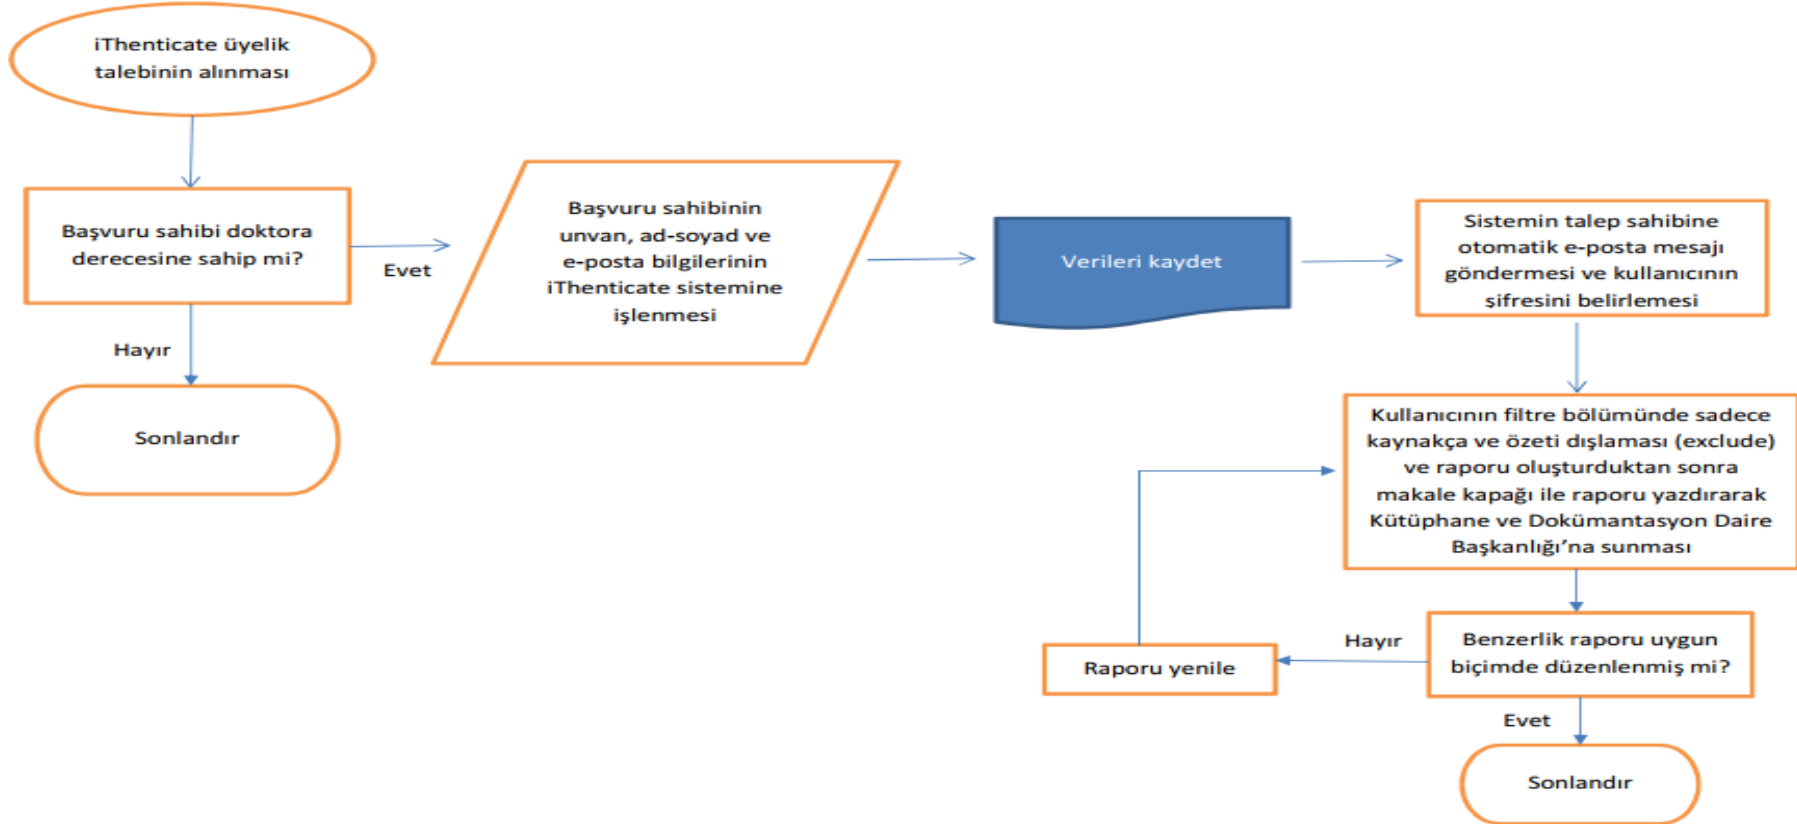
iThenticate üyelik talebinin alınması

Başvuru sahibi doktora derecesine sahip mi?

Evet

Hayır

Sonlandır

Başvuru sahibinin unvan, ad-soyad ve e-posta bilgilerinin iThenticate sistemine işlenmesi

Verileri kaydet

Sistemin talep sahibine otomatik e-posta mesajı göndermesi ve kullanıcının şifresini belirlemesi

Kullanıcının filtre bölümünde sadece kaynakça ve özeti dışlaması (exclude) ve raporu oluşturduktan sonra makale kapağı ile raporu yazdırarak Kütüphane ve Dokümantasyon Daire Başkanlığı'na sunması

Benzerlik raporu uygun biçimde düzenlenmiş mi?

Hayır

Raporu yenile

Evet

Sonlandır